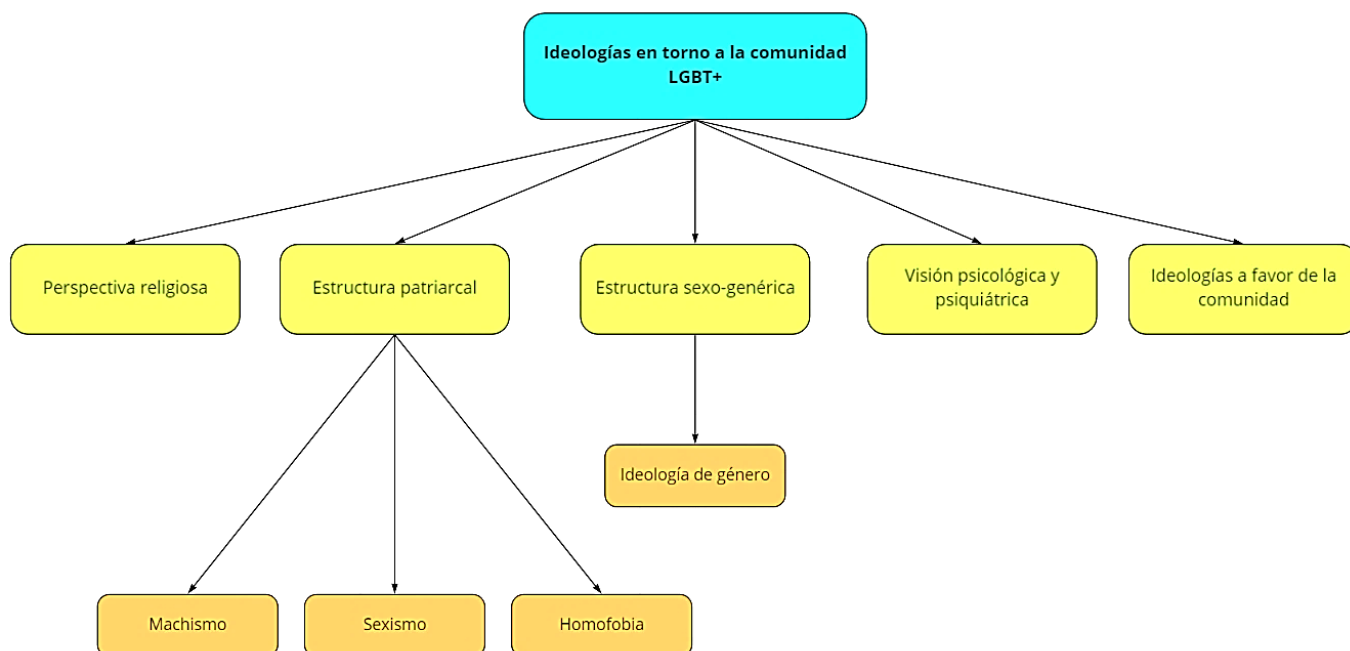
Ideologías en torno a la comunidad LGBT+

Perspectiva religiosa

Estructura patriarcal

Estructura sexo-genérica

Visión psicológica y psiquiátrica

Ideologías a favor de la comunidad

Ideología de género

Machismo

Sexismo

Homofobia